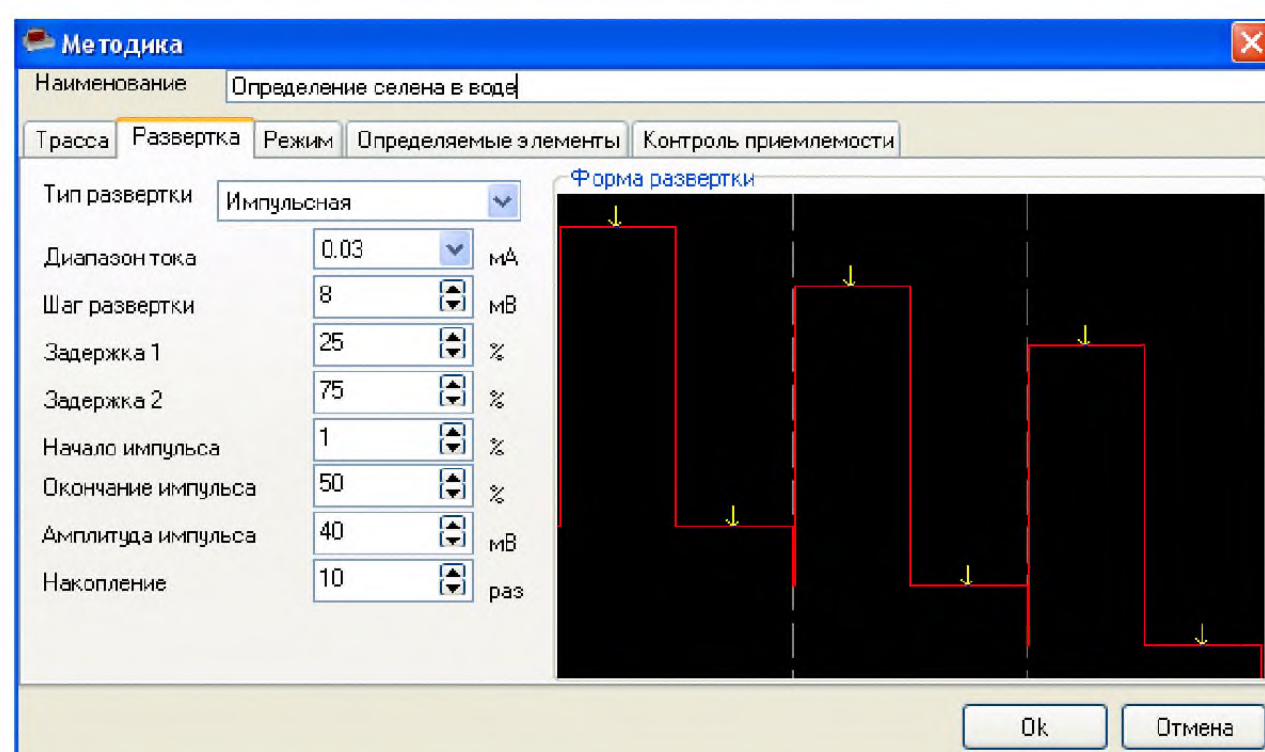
Методика

Наименование Определение селена в воде

Трасса | Развертка | Режим | Определяемые элементы | Контроль приемлемости

Тип развертки Импульсная

Диапазон тока 0.03 мА

Шаг развертки 8 мВ

Задержка 1 25 %

Задержка 2 75 %

Начало импульса 1 %

Окончание импульса 50 %

Амплитуда импульса 40 мВ

Накопление 10 раз

Форма развертки

Ok Отмена